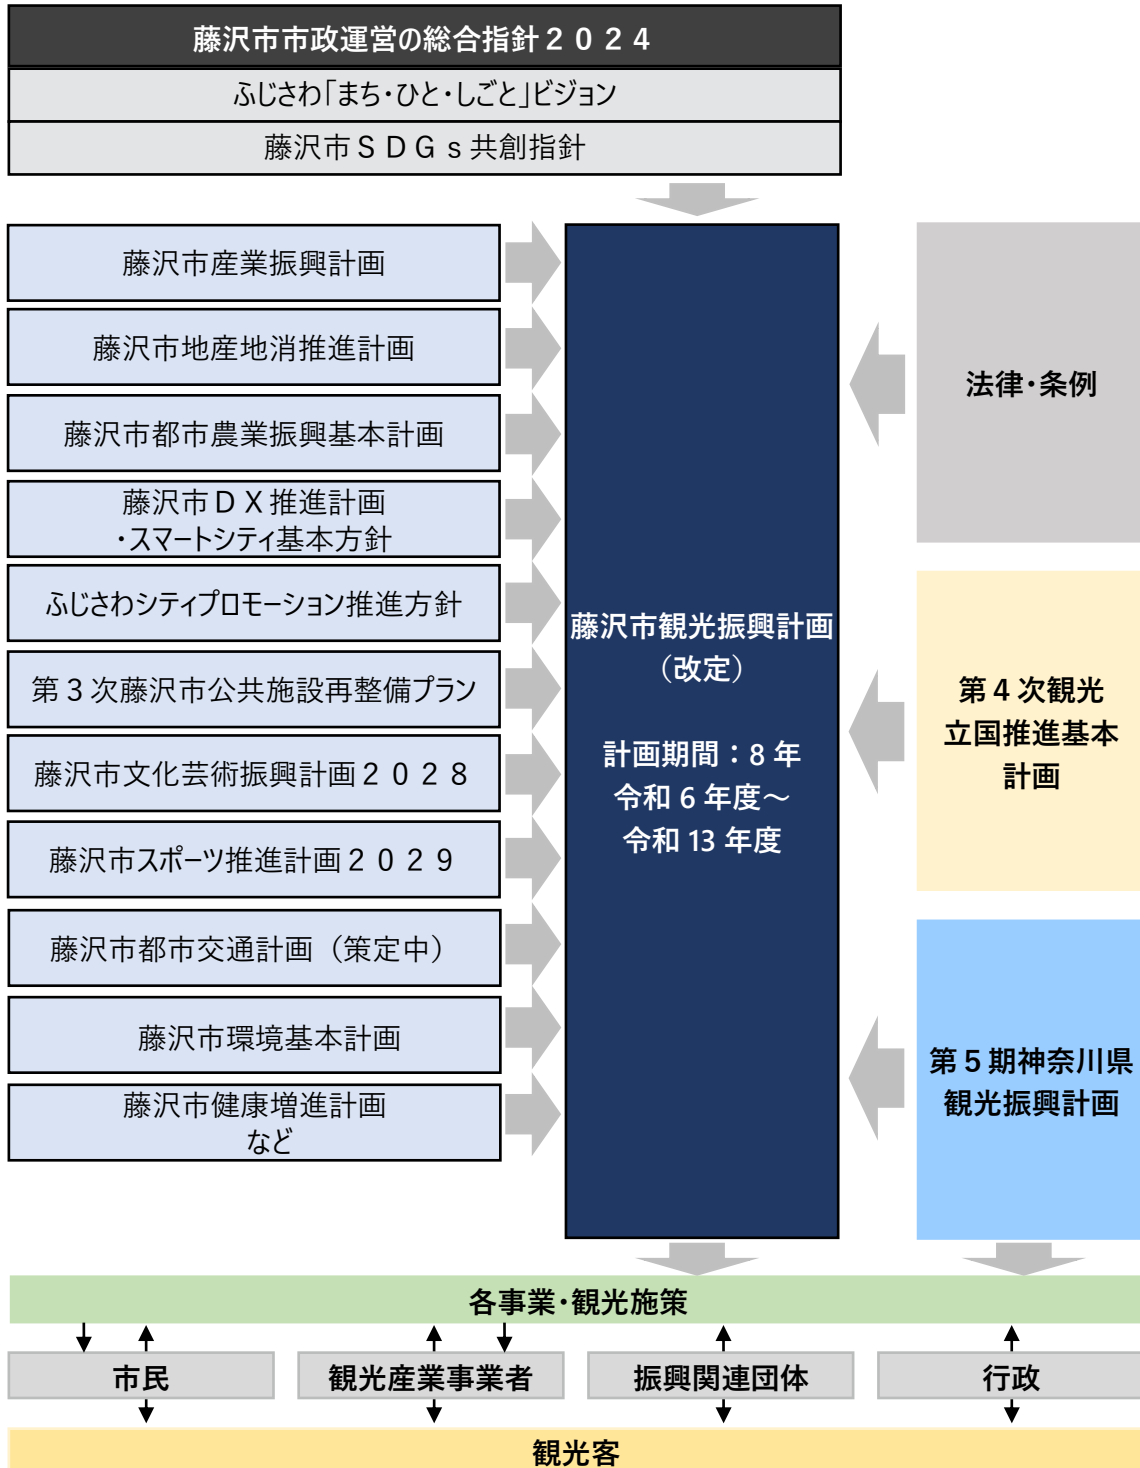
藤沢市市政運営の総合指針２０２４
ふじさわ「まち・ひと・しごと」ビジョン
藤沢市ＳＤＧｓ共創指針

藤沢市産業振興計画
藤沢市地産地消推進計画
藤沢市都市農業振興基本計画
藤沢市ＤＸ推進計画
・スマートシティ基本方針
ふじさわシティプロモーション推進方針
第３次藤沢市公共施設再整備プラン
藤沢市文化芸術振興計画２０２８
藤沢市スポーツ推進計画２０２９
藤沢市都市交通計画（策定中）
藤沢市環境基本計画
藤沢市健康増進計画
など

藤沢市観光振興計画
（改定）

計画期間：8 年
令和 6 年度～
令和 13 年度

法律・条例

第 4 次観光
立国推進基本
計画

第 5 期神奈川県
観光振興計画

各事業・観光施策

市民
観光産業事業者
振興関連団体
行政

観光客